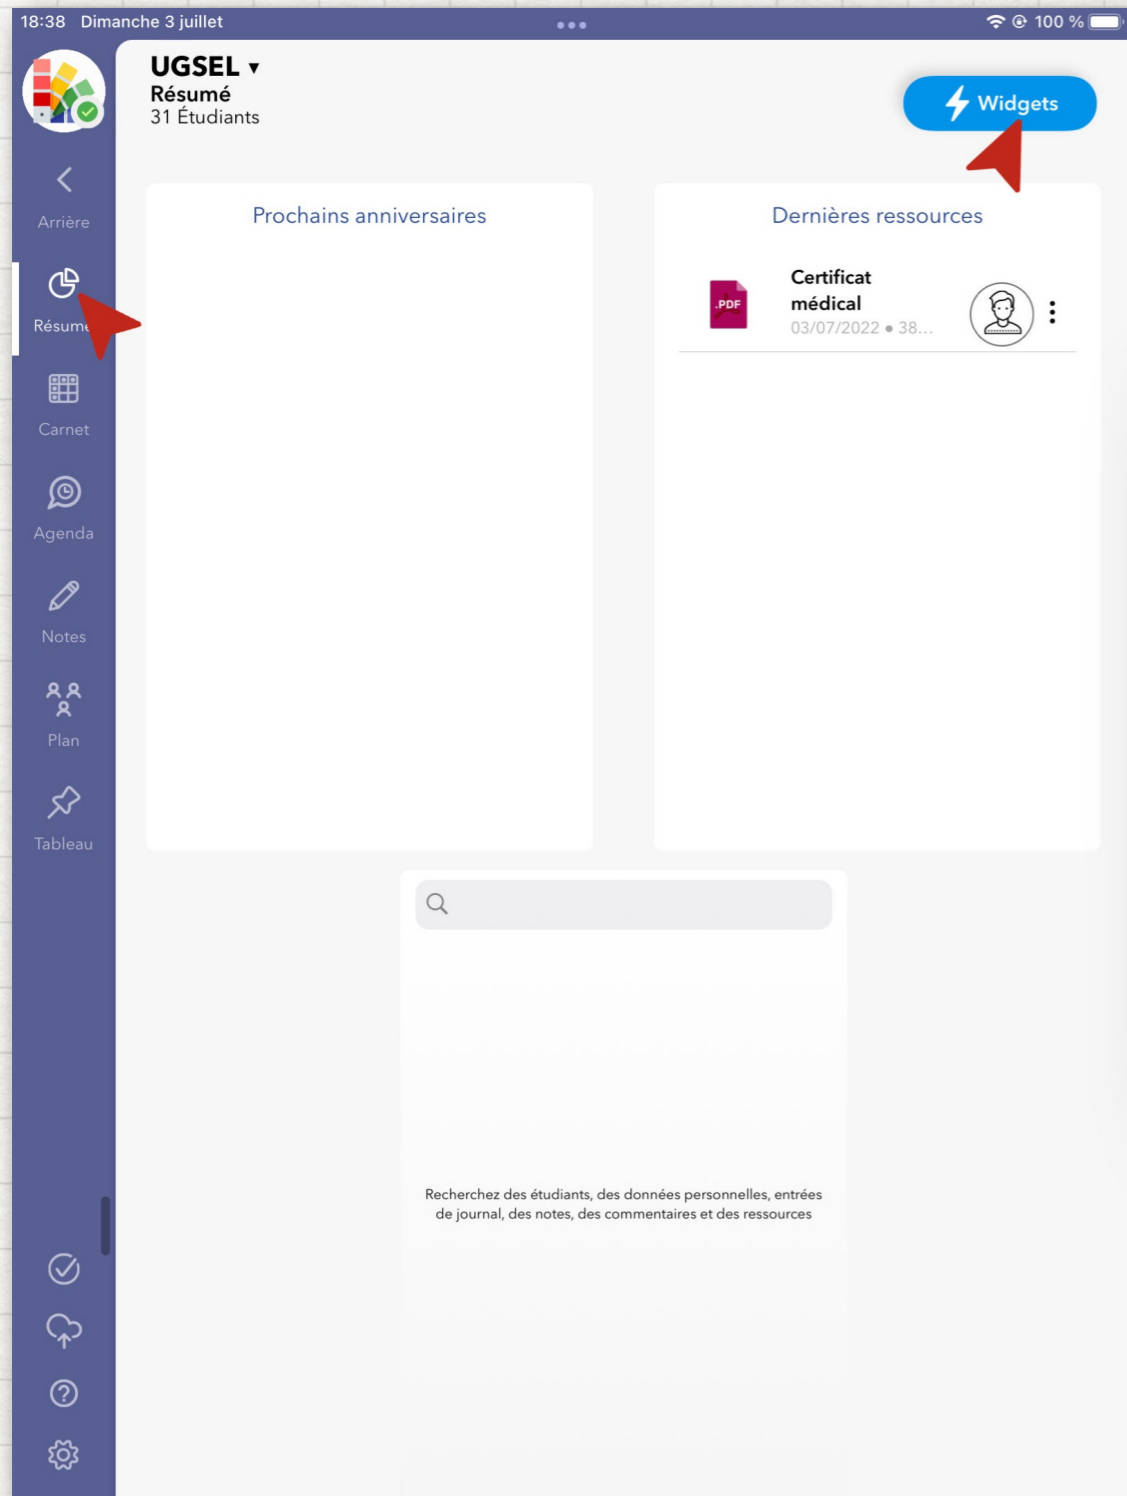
18:38 Dimanche 3 juillet

100 %

UGSEL ▾
Résumé
31 Étudiants

Widgets

Arrière

Résumé

Carnet

Agenda

Notes

Plan

Tableau

Prochains anniversaires

Dernières ressources

PDF

Certificat médical
03/07/2022 • 38...

Recherchez des étudiants, des données personnelles, entrées de journal, des notes, des commentaires et des ressources